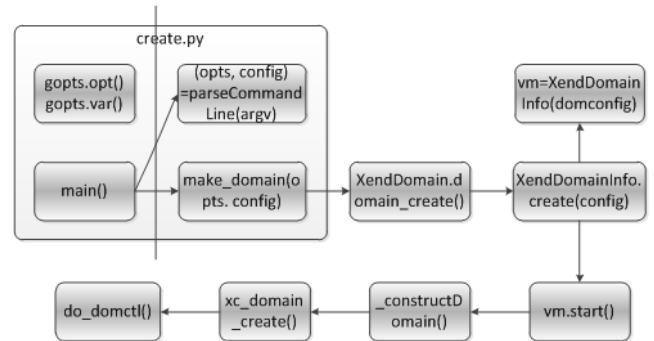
create.py

gopts.opt()
gopts.var()

(opts, config)
=parseCommandLine(argv)

vm=XendDomainInfo(domconfig)

main()

make_domain(opts. config)

XendDomain.domain_create()

XendDomainInfo.create(config)

do_domctl()

xc_domain_create()

_constructDomain()

vm.start()